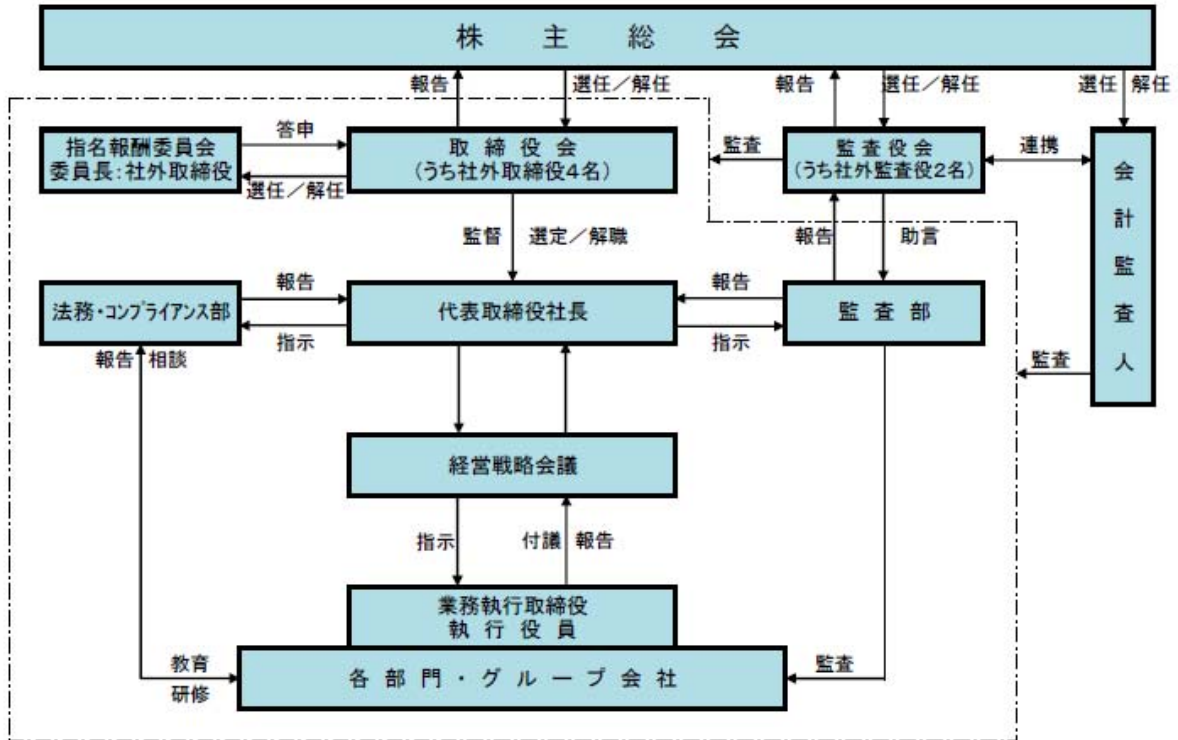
株　主　総　会

報告
選任／解任
報告
選任／解任
選任
解任

指名報酬委員会
委員長：社外取締役

答申
選任／解任

取締役会
（うち社外取締役4名）

監査

監査役会
（うち社外監査役2名）

連携

会計監査人

監督
選定／解職
報告
助言

法務・コンプライアンス部

報告
指示

代表取締役社長

報告
指示

監査部

報告
相談

監査

経営戦略会議

指示
付議
報告

業務執行取締役
執行役員

教育
研修

各部門・グループ会社

監査